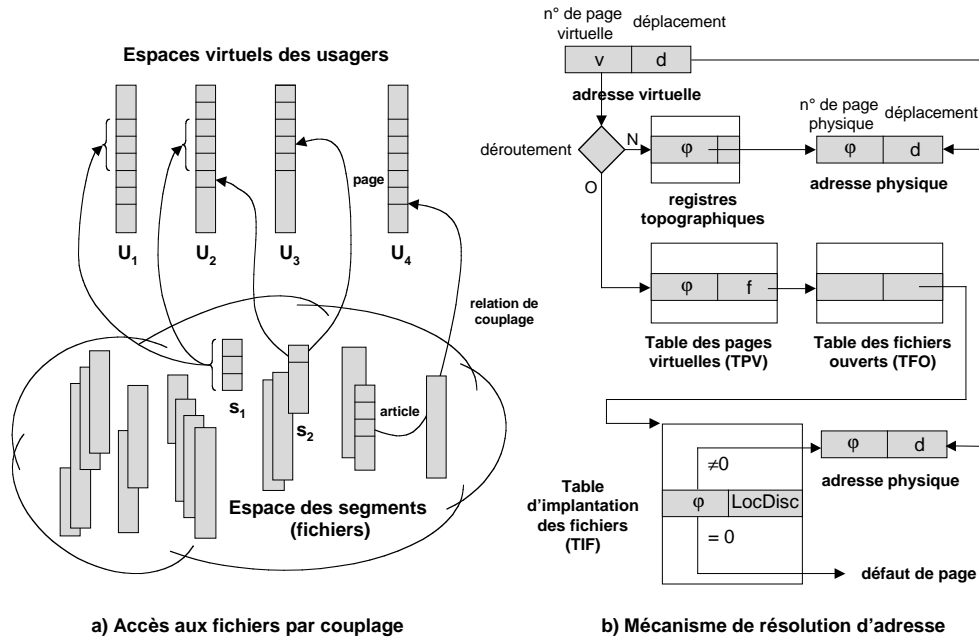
Espaces virtuels des usagers

page

$U_1$ $U_2$ $U_3$ $U_4$

relation de couplage

$s_1$

$s_2$

article

Espace des segments (fichiers)

a) Accès aux fichiers par couplage

n° de page virtuelle

déplacement

v d

adresse virtuelle

déroutement

N

O

φ

registres topographiques

n° de page physique

déplacement

φ d

adresse physique

φ f

Table des pages virtuelles (TPV)

Table des fichiers ouverts (TFO)

Table d'implantation des fichiers (TIF)

≠0

φ LocDisc

= 0

φ d

adresse physique

défaut de page

b) Mécanisme de résolution d'adresse